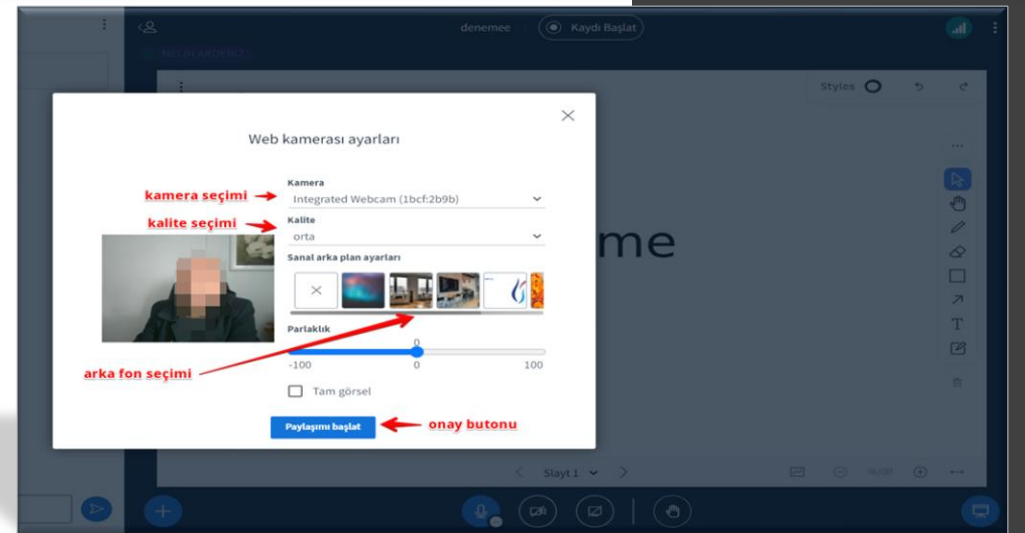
denemee

Kaydı Başlat

Styles

me

Web kamerası ayarları

kamera seçimi

Kamera

Integrated Webcam (1bcf:2b9b)

kalite seçimi

Kalite

orta

Sanal arka plan ayarları

Parlaklık

0

-100

0

100

arka fon seçimi

Tam görsel

Paylaşımı başlat

onay butonu

Slayt 1